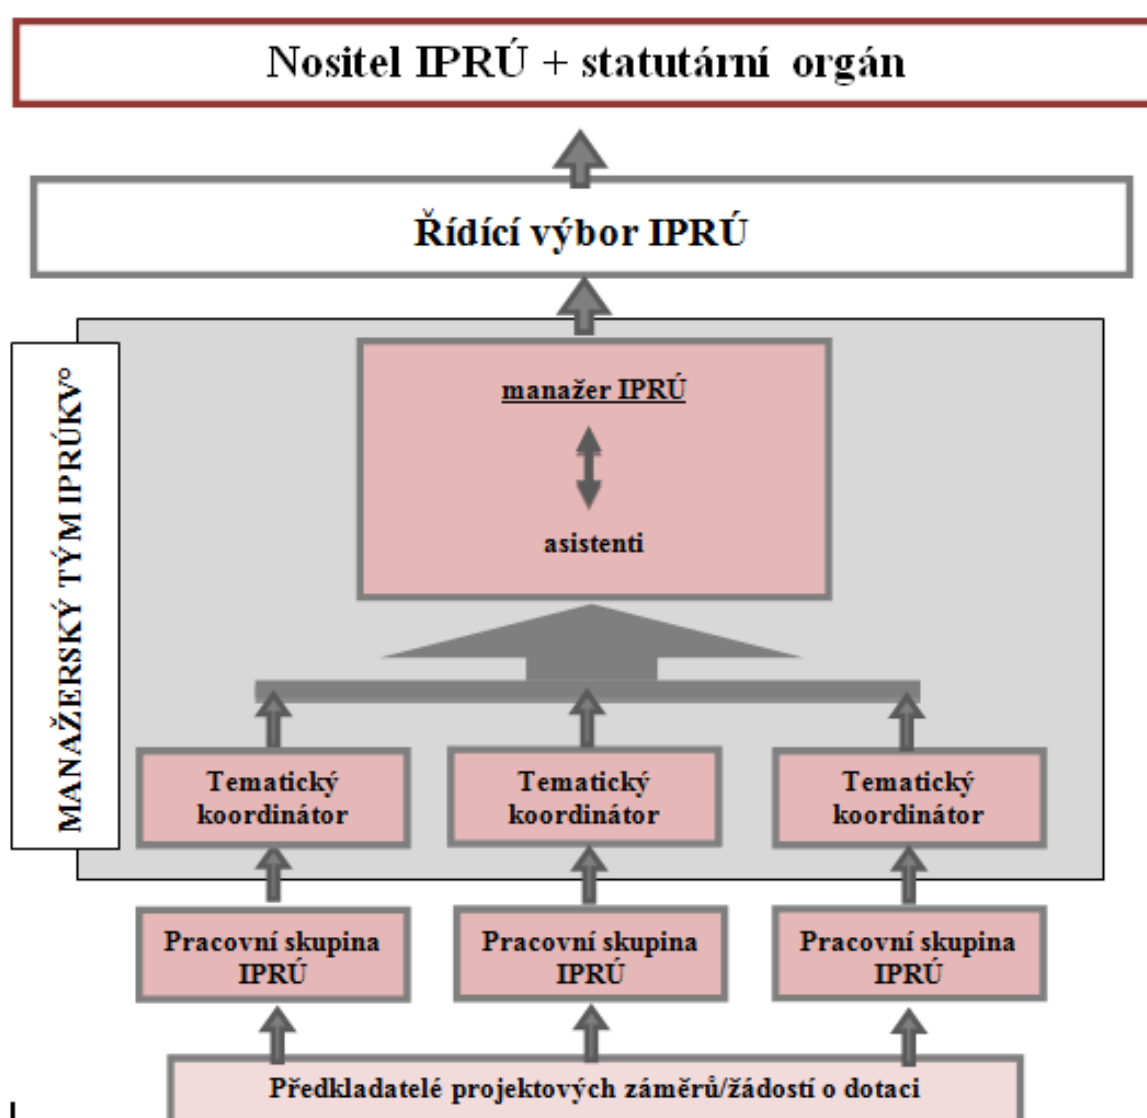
Nositel IPRÚ + statutární orgán

Řídící výbor IPRÚ

MANAŽERSKÝ TÝM IPRÚKV°

manažer IPRÚ

asistenti

Tematický koordinátor

Tematický koordinátor

Tematický koordinátor

Pracovní skupina IPRÚ

Pracovní skupina IPRÚ

Pracovní skupina IPRÚ

Předkladatelé projektových záměrů/žádostí o dotaci